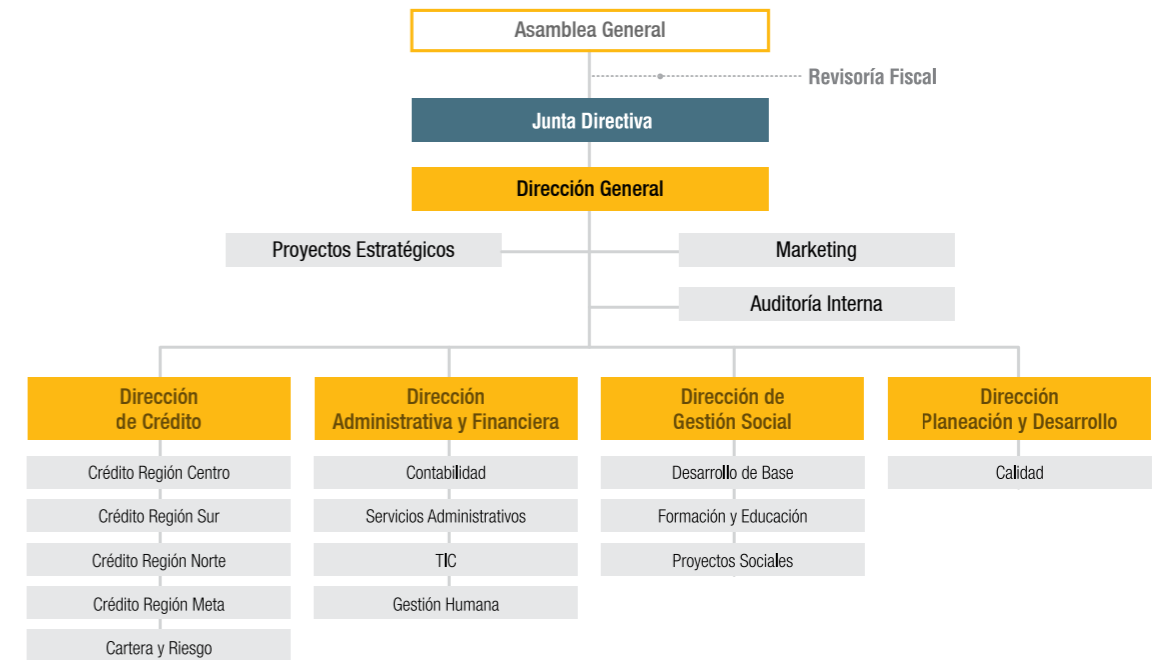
Asamblea General

Revisoría Fiscal

Junta Directiva

Dirección General

Proyectos Estratégicos

Marketing

Auditoría Interna

Dirección de Crédito

Crédito Región Centro

Crédito Región Sur

Crédito Región Norte

Crédito Región Meta

Cartera y Riesgo

Dirección Administrativa y Financiera

Contabilidad

Servicios Administrativos

TIC

Gestión Humana

Dirección de Gestión Social

Desarrollo de Base

Formación y Educación

Proyectos Sociales

Dirección Planeación y Desarrollo

Calidad